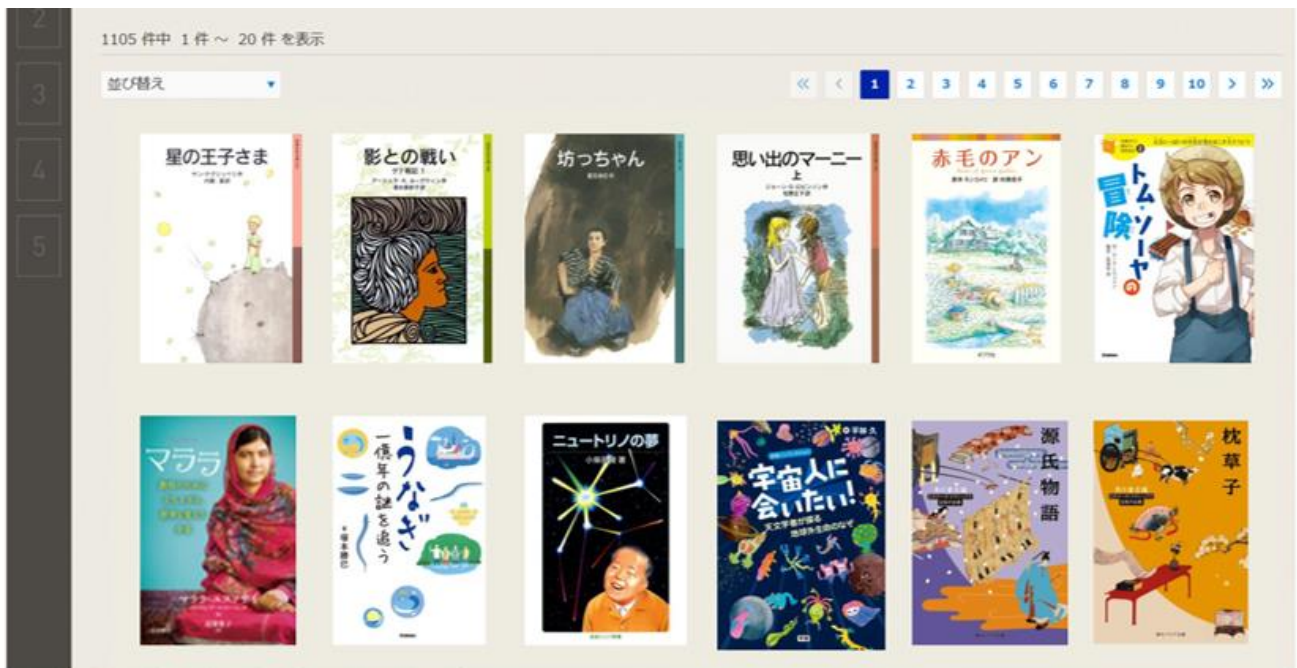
2
3
4
5

1105 件中 1 件 ～ 20 件 を表示

並び替え

« ‹ 1 2 3 4 5 6 7 8 9 10 › »

星の王子さま
サン=テグジュペリ作
内藤 濯訳

影との戦い
ゲド戦記 1
アーシュラ・K・ル=グウィン作
清水真砂子訳

坊っちゃん
夏目漱石

思い出のマーニー
上
ジョーン・G・ロビンソン作
松野正子訳

赤毛のアン

トム・ソーヤの冒険

マララ
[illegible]

うなぎ
一億年の謎を追う
塚本勝巳
Gakken

ニュートリノの夢
小柴昌俊 著

宇宙人に会いたい!
天文学者が探る地球外生命のなぞ
平林 久

源氏物語

枕草子